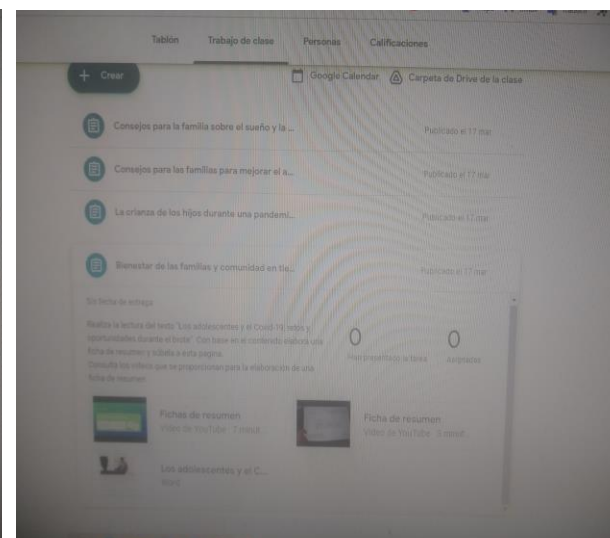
Tablón Trabajo de clase Personas Calificaciones

+ Crear

Google Calendar Carpeta de Drive de la clase

Consejos para la familia sobre el sueño y la ...

Publicado el 17 mar.

Consejos para las familias para mejorar el a...

Publicado el 17 mar.

La crianza de los hijos durante una pandemi...

Publicado el 17 mar.

Bienestar de las familias y comunidad en tie...

Publicado el 17 mar.

Sin fecha de entrega

Realiza la lectura del texto "Los adolescentes y el Covid-19: retos y oportunidades durante el brote". Con base en el contenido elabora una ficha de resumen y súbela a esta pagina. Consulta los videos que se proporcionan para la elaboración de una ficha de resumen.

0 Han presentado la tarea

0 Asignadas

Fichas de resumen
Video de YouTube 2 minut...

Ficha de resumen
Video de YouTube 8 minut...

Los adolescentes y el C...
Word